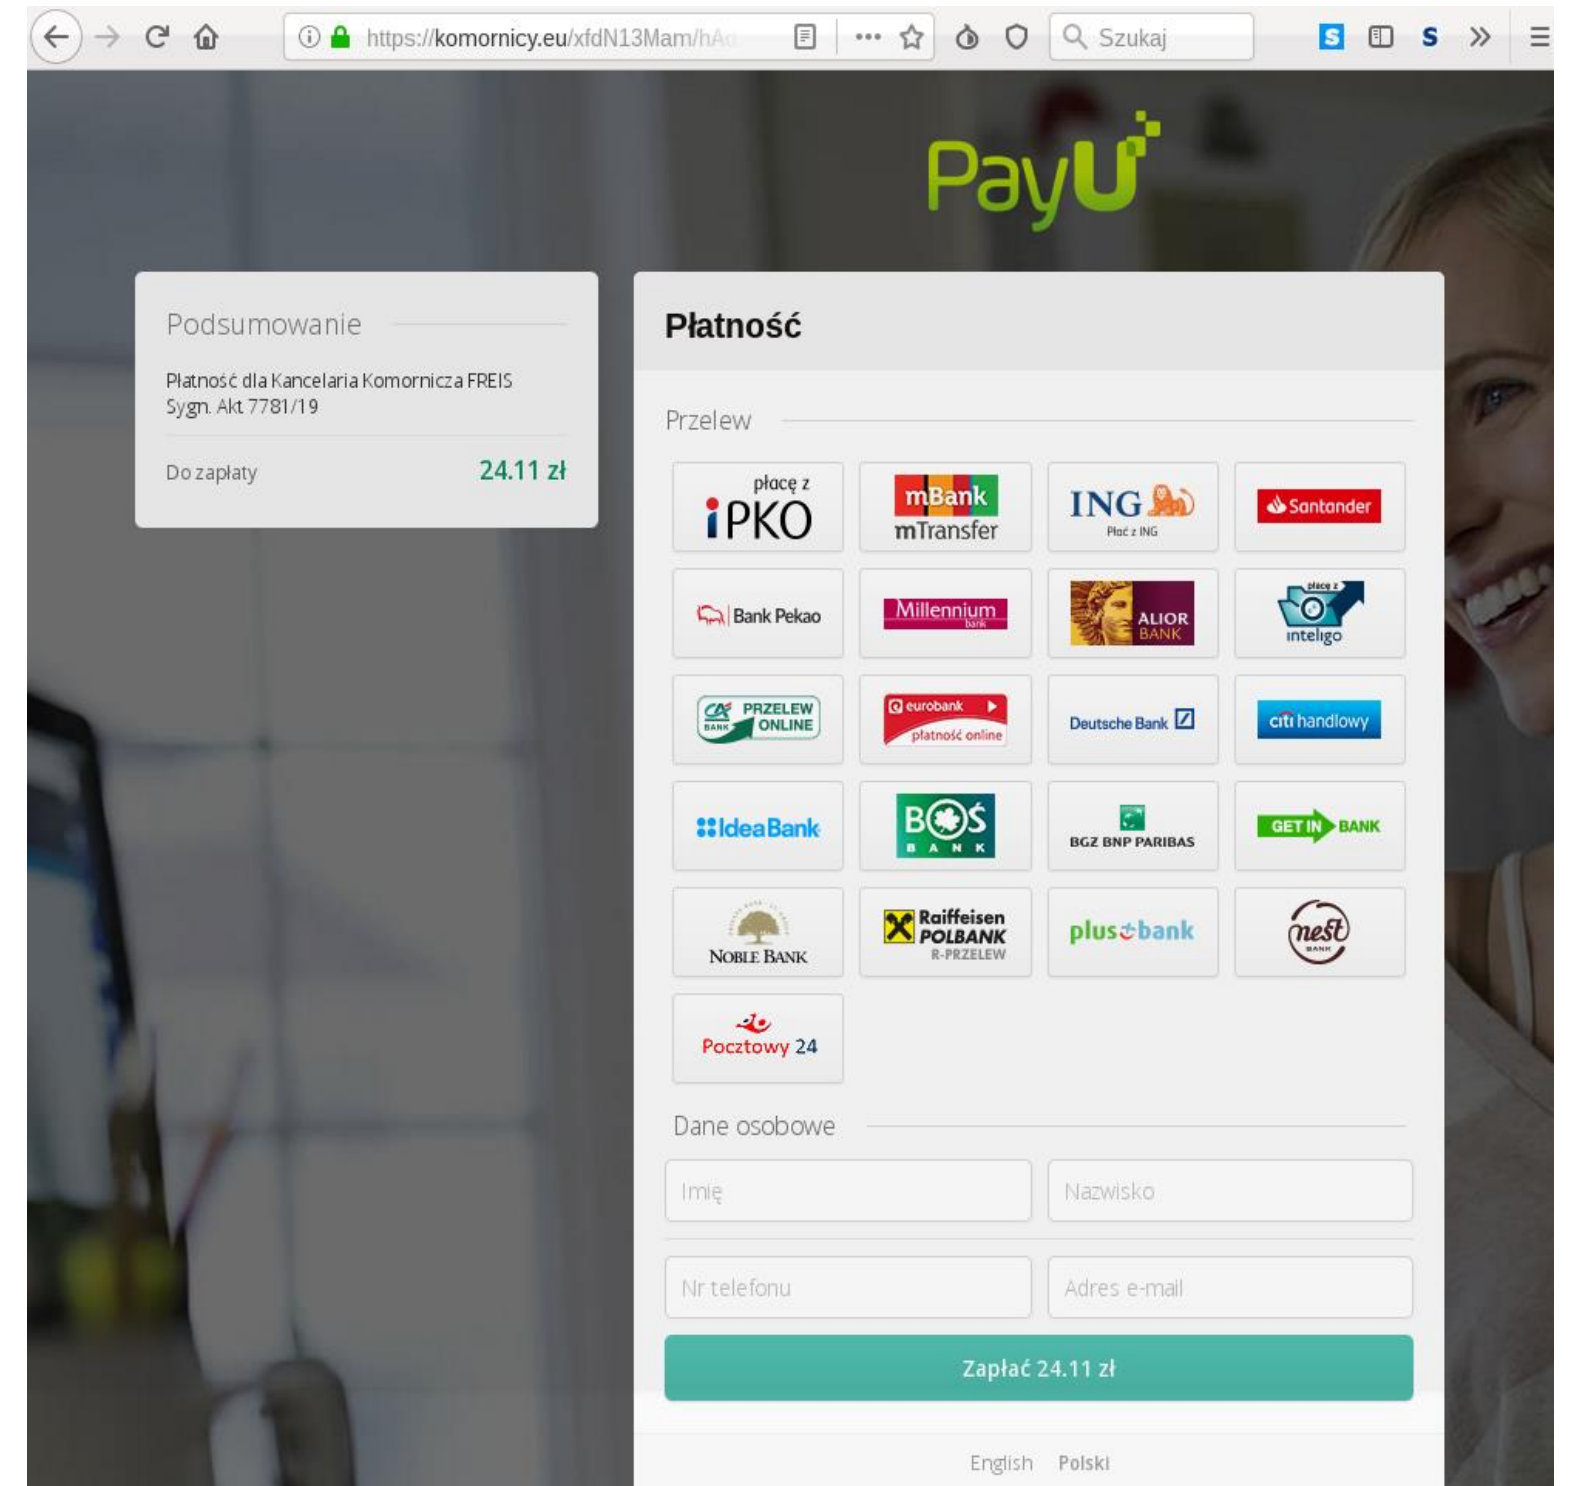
https://komornicy.eu/xfdN13Mam/hA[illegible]

Szukaj

PayU

Podsumowanie

Płatność dla Kancelaria Komornicza FREIS
Sygn. Akt 7781/19

Do zapłaty 24.11 zł

Płatność

Przelew

płacę z iPKO

mBank mTransfer

ING Płać z ING

Santander

Bank Pekao

Millennium bank

ALIOR BANK

płacę z inteligo

CA BANK PRZELEW ONLINE

eurobank płatność online

Deutsche Bank

citi handlowy

IdeaBank

BOŚ BANK

BGZ BNP PARIBAS

GET IN BANK

NOBLE BANK

Raiffeisen POLBANK R-PRZELEW

plus bank

nest BANK

Pocztowy 24

Dane osobowe

Imię

Nazwisko

Nr telefonu

Adres e-mail

Zapłać 24.11 zł

English Polski